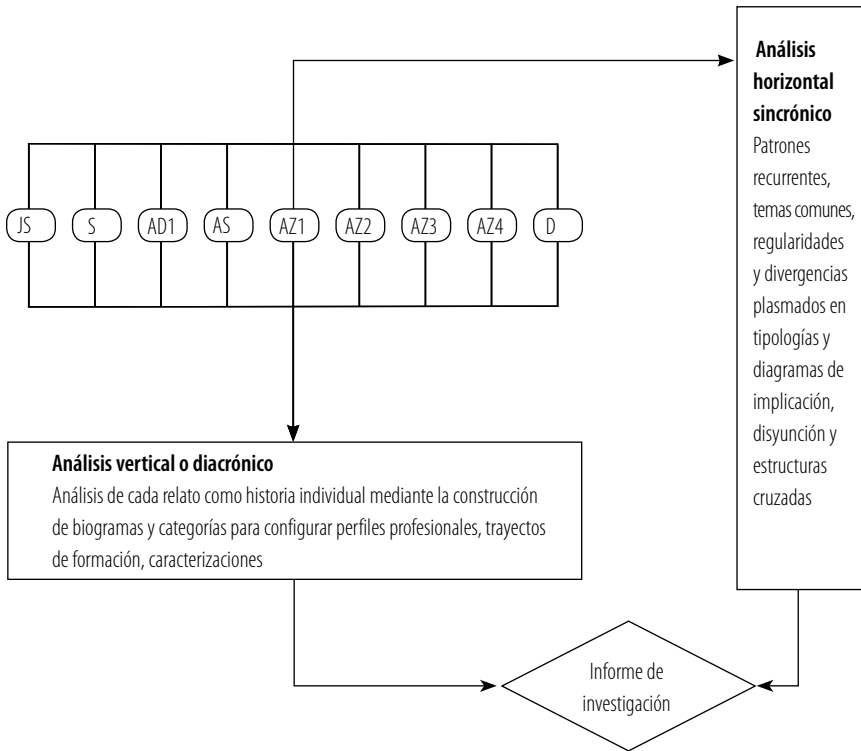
Análisis horizontal sincrónico
Patrones recurrentes, temas comunes, regularidades y divergencias plasmados en tipologías y diagramas de implicación, disyunción y estructuras cruzadas

JS
S
AD1
AS
AZ1
AZ2
AZ3
AZ4
D

Análisis vertical o diacrónico
Análisis de cada relato como historia individual mediante la construcción de biogramas y categorías para configurar perfiles profesionales, trayectos de formación, caracterizaciones

Informe de investigación